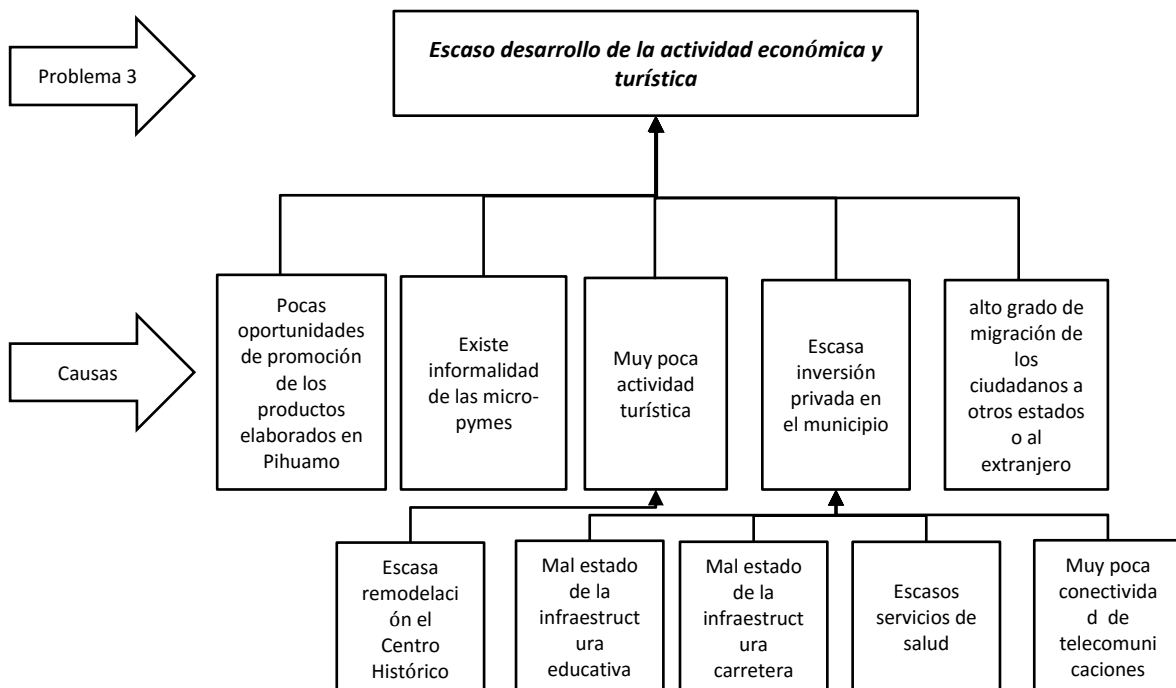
Problema 3

*Escaso desarrollo de la actividad económica y turística*

Causas

Pocas oportunidades de promoción de los productos elaborados en Pihuamo

Existe informalidad de las micro-pymes

Muy poca actividad turística

Escasa inversión privada en el municipio

alto grado de migración de los ciudadanos a otros estados o al extranjero

Escasa remodelación el Centro Histórico

Mal estado de la infraestructura educativa

Mal estado de la infraestructura carretera

Escasos servicios de salud

Muy poca conectividad de telecomunicaciones